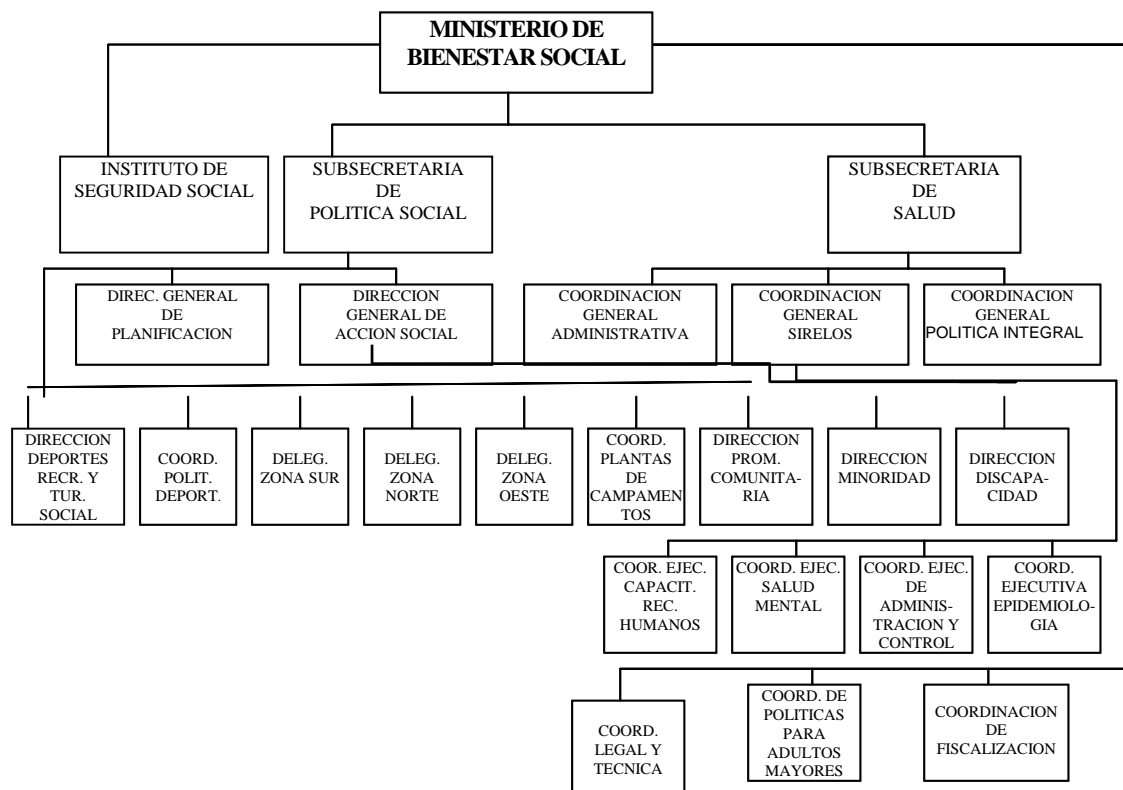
MINISTERIO DE BIENESTAR SOCIAL

INSTITUTO DE SEGURIDAD SOCIAL

SUBSECRETARIA DE POLITICA SOCIAL

SUBSECRETARIA DE SALUD

DIREC. GENERAL DE PLANIFICACION

DIRECCION GENERAL DE ACCION SOCIAL

COORDINACION GENERAL ADMINISTRATIVA

COORDINACION GENERAL SIRELOS

COORDINACION GENERAL POLITICA INTEGRAL

DIRECCION DEPORTES RECR. Y TUR. SOCIAL

COORD. POLIT. DEPORT.

DELEG. ZONA SUR

DELEG. ZONA NORTE

DELEG. ZONA OESTE

COORD. PLANTAS DE CAMPAMENTOS

DIRECCION PROM. COMUNITARIA

DIRECCION MINORIDAD

DIRECCION DISCAPACIDAD

COOR. EJEC. CAPACIT. REC. HUMANOS

COORD. EJEC. SALUD MENTAL

COORD. EJEC. DE ADMINISTRACION Y CONTROL

COORD. EJECUTIVA EPIDEMIOLOGIA

COORD. LEGAL Y TECNICA

COORD. DE POLITICAS PARA ADULTOS MAYORES

COORDINACION DE FISCALIZACION